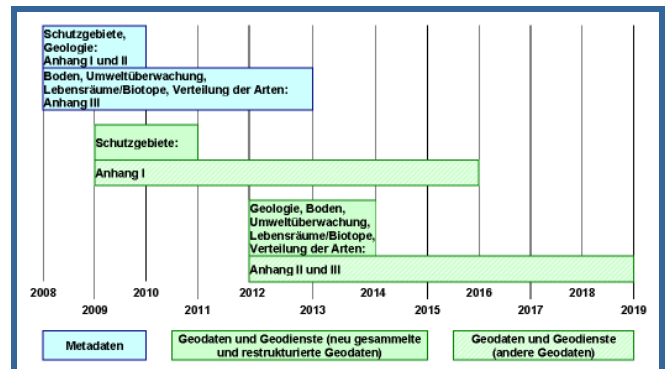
Schutzgebiete, Geologie: Anhang I und II

Boden, Umweltüberwachung, Lebensräume/Biotope, Verteilung der Arten: Anhang III

Schutzgebiete:

Anhang I

Geologie, Boden, Umweltüberwachung, Lebensräume/Biotope, Verteilung der Arten:

Anhang II und III

2008 2009 2010 2011 2012 2013 2014 2015 2016 2017 2018 2019

Metadaten

Geodaten und Geodienste (neu gesammelte und restrukturierte Geodaten)

Geodaten und Geodienste (andere Geodaten)